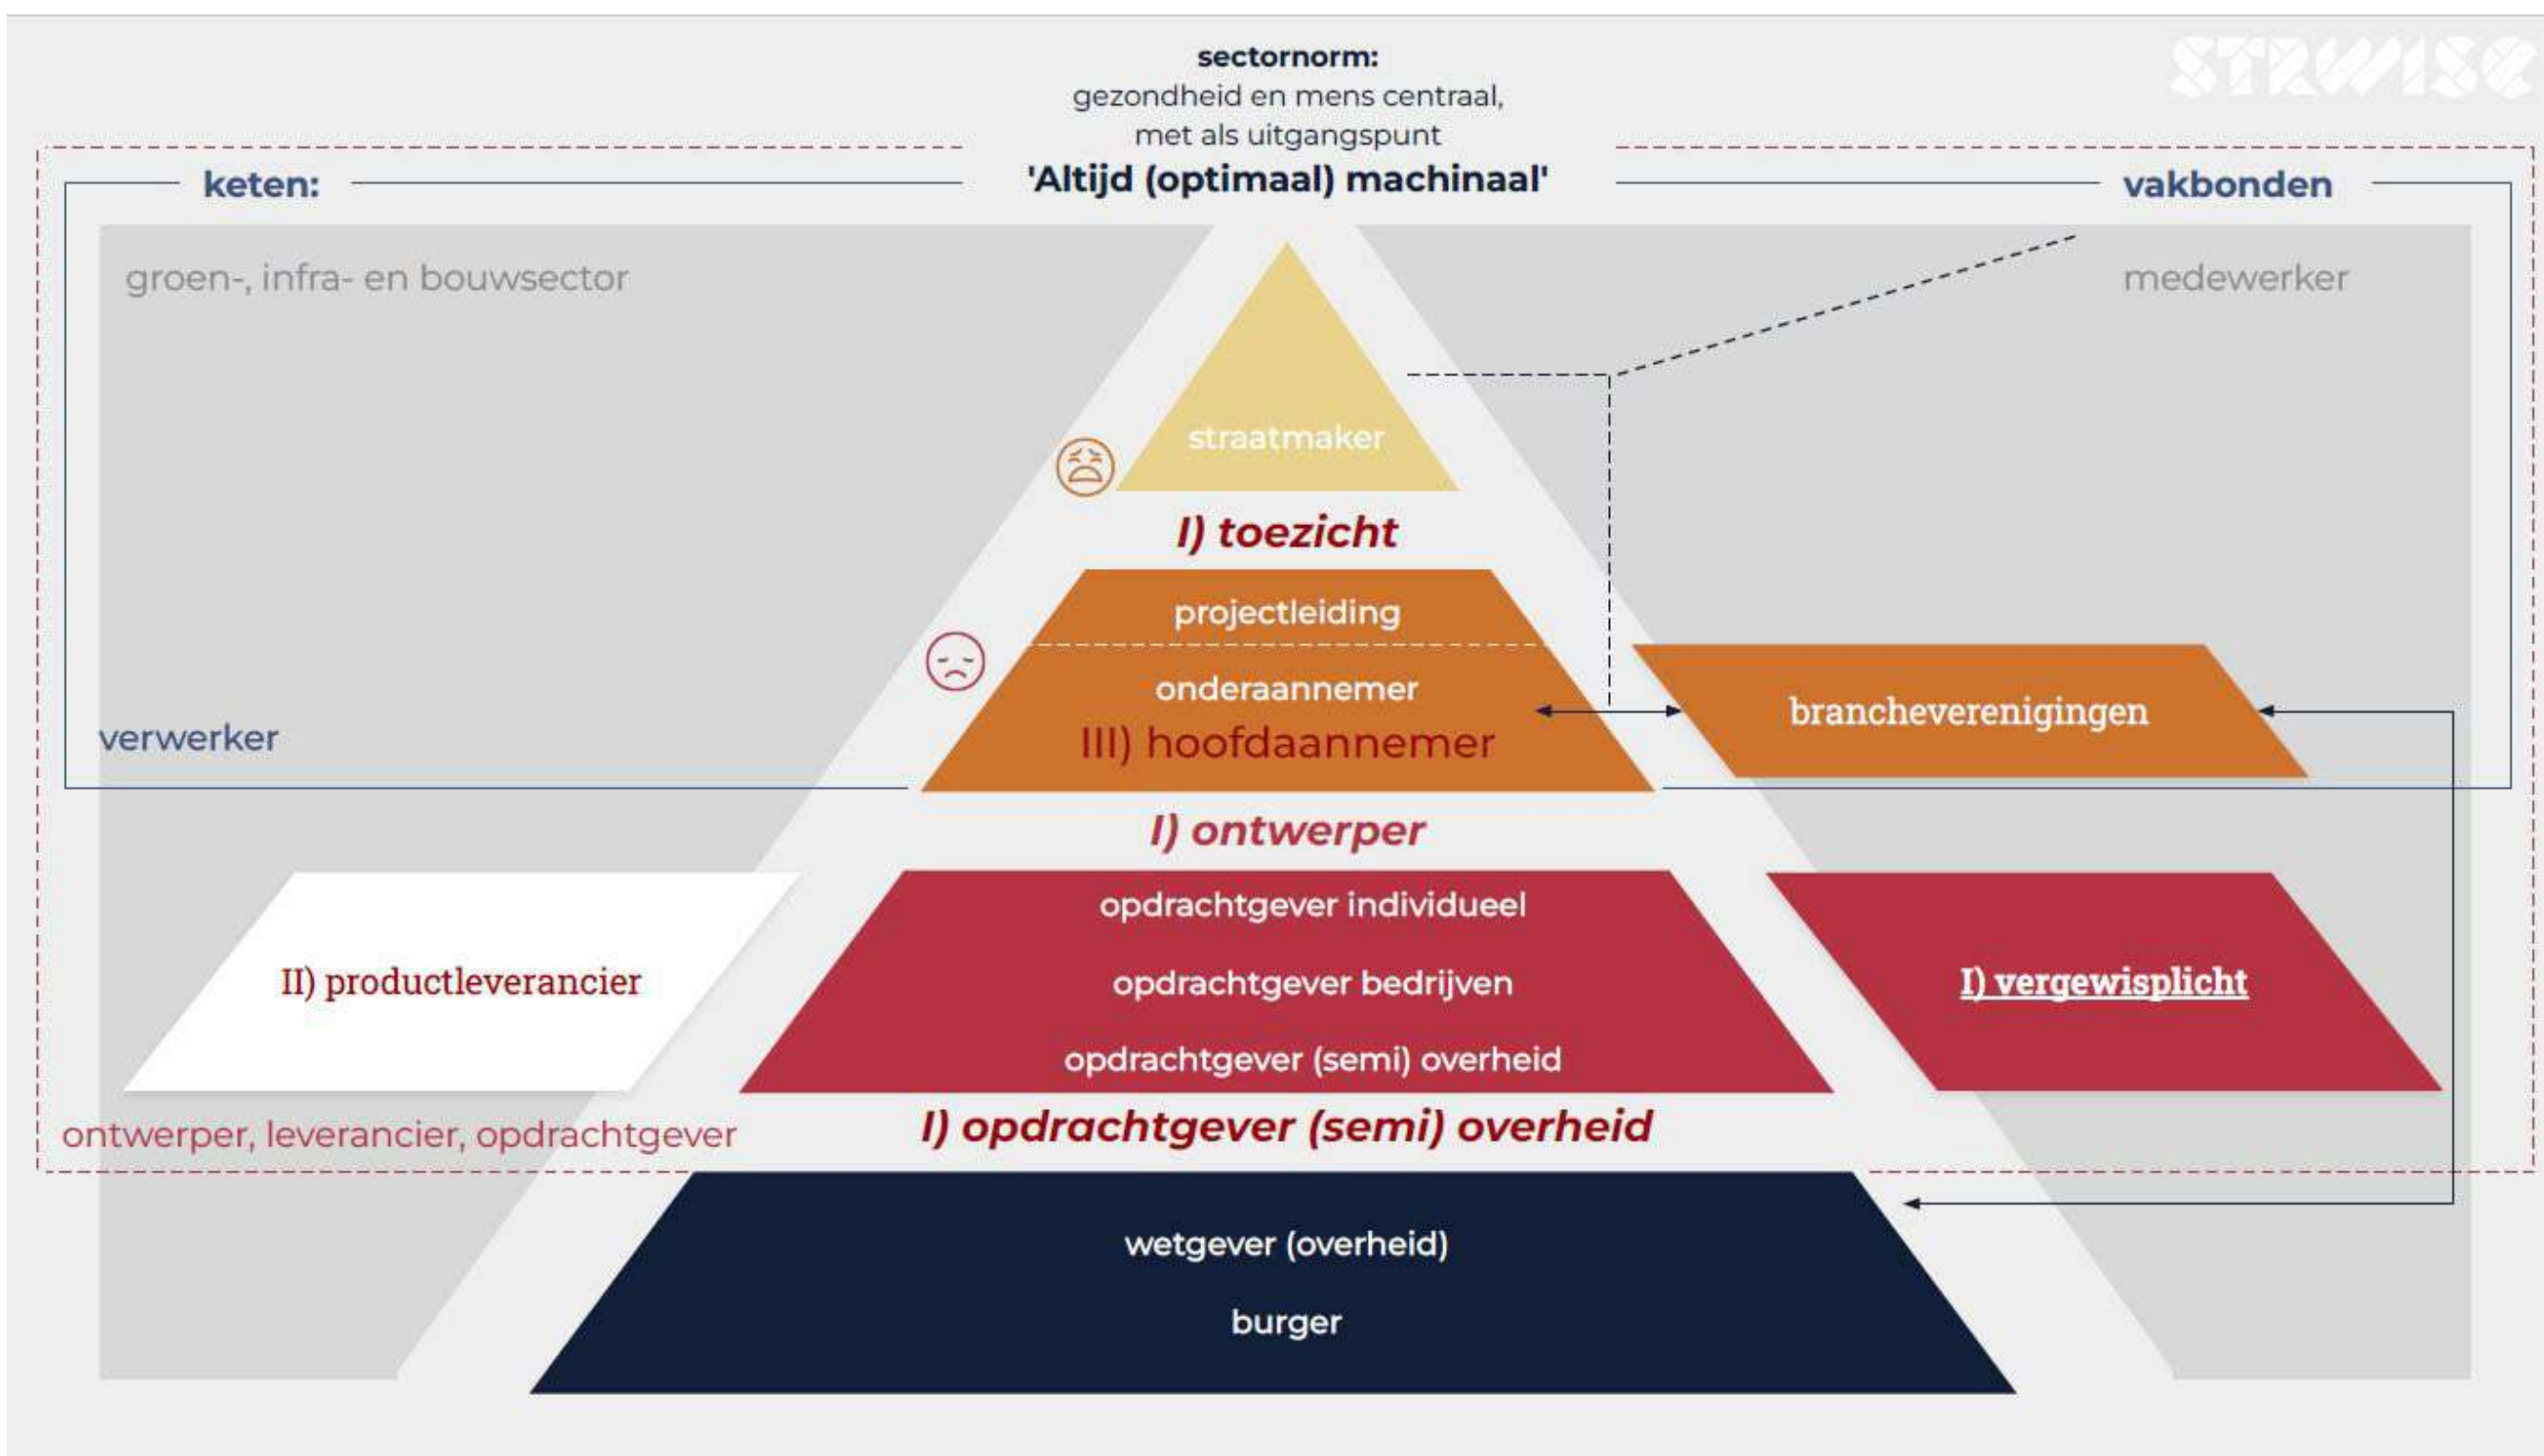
STRWISE

sectornorm:
gezondheid en mens centraal,
met als uitgangspunt
'Altijd (optimaal) machinaal'

keten:

vakbonden

groen-, infra- en bouwsector

medewerker

straatmaker

I) toezicht

projectleiding

onderaannemer

III) hoofdaannemer

branchevereniginger

verwerker

I) ontwerper

opdrachtgever individueel

opdrachtgever bedrijven

opdrachtgever (semi) overheid

II) productleverancier

I) vergewisplicht

ontwerper, leverancier, opdrachtgever

I) opdrachtgever (semi) overheid

wetgever (overheid)

burger